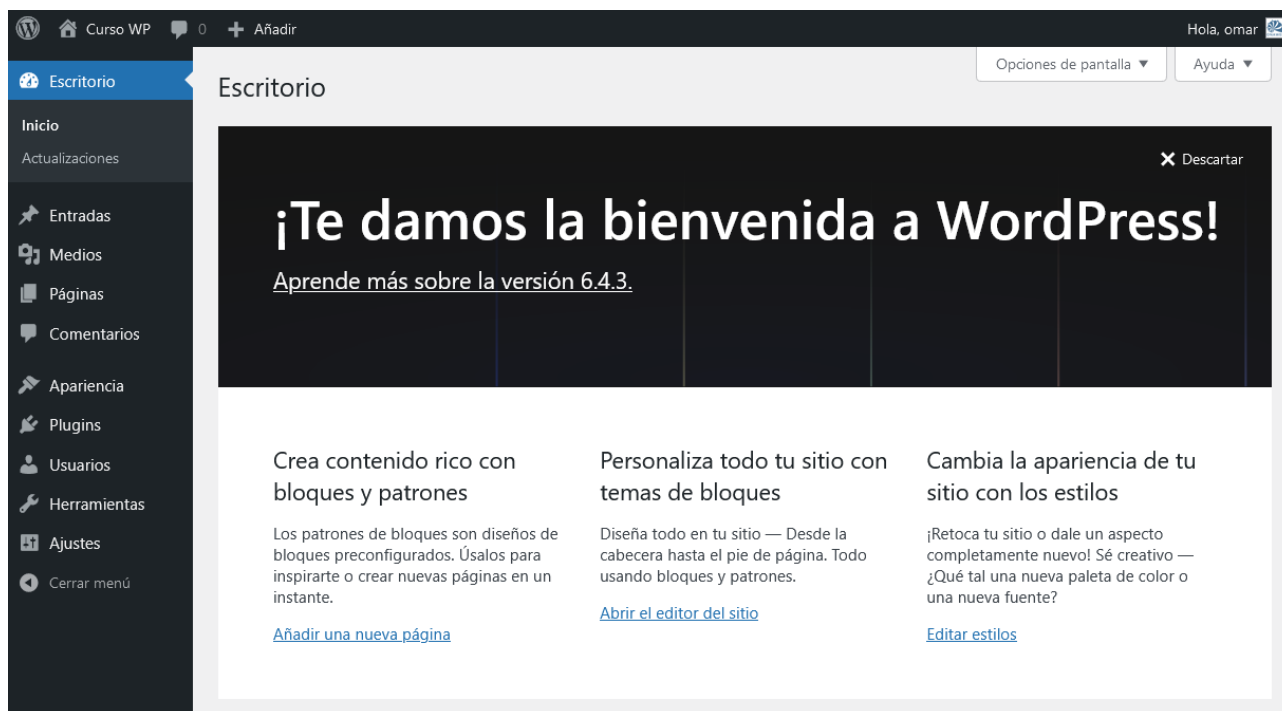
Curso WP 0 + Añadir

Hola, omar

Escritorio

Inicio
Actualizaciones

Entradas
Medios
Páginas
Comentarios

Apariencia
Plugins
Usuarios
Herramientas
Ajustes
Cerrar menú

Opciones de pantalla ▼ Ayuda ▼

Escritorio

✕ Descartar

¡Te damos la bienvenida a WordPress!

Aprende más sobre la versión 6.4.3.

Crea contenido rico con bloques y patrones

Los patrones de bloques son diseños de bloques preconfigurados. Úsalos para inspirarte o crear nuevas páginas en un instante.

Añadir una nueva página

Personaliza todo tu sitio con temas de bloques

Diseña todo en tu sitio — Desde la cabecera hasta el pie de página. Todo usando bloques y patrones.

Abrir el editor del sitio

Cambia la apariencia de tu sitio con los estilos

¡Retoca tu sitio o dale un aspecto completamente nuevo! Sé creativo — ¿Qué tal una nueva paleta de color o una nueva fuente?

Editar estilos